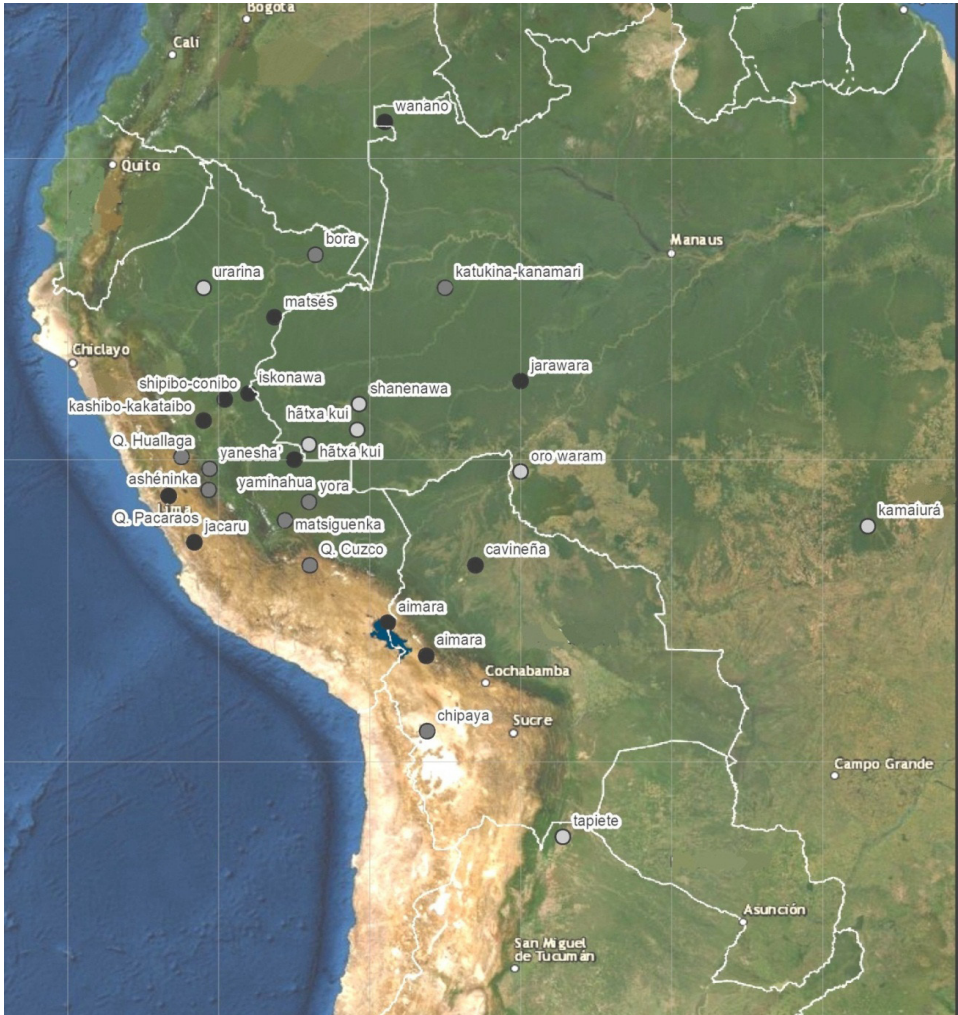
Bogota
Cali
wanano
Quito
bora
Manaus
urarina
katukina-kanamari
matsés
Chiclayo
jarawara
shipibo-conibo
iskonawa
shanenawa
kashibo-kakataibo
hãtxa kui
Q. Huallaga
yanesha'
hãtxa kui
oro waram
ashéninka
yaminahua
yora
Lima
kamaiurá
Q. Pacaraos
matsiguenka
jacaru
Q. Cuzco
cavineña
aimara
aimara
Cochabamba
chipaya
Sucre
Campo Grande
tapiete
Asunción
San Miguel de Tucumán